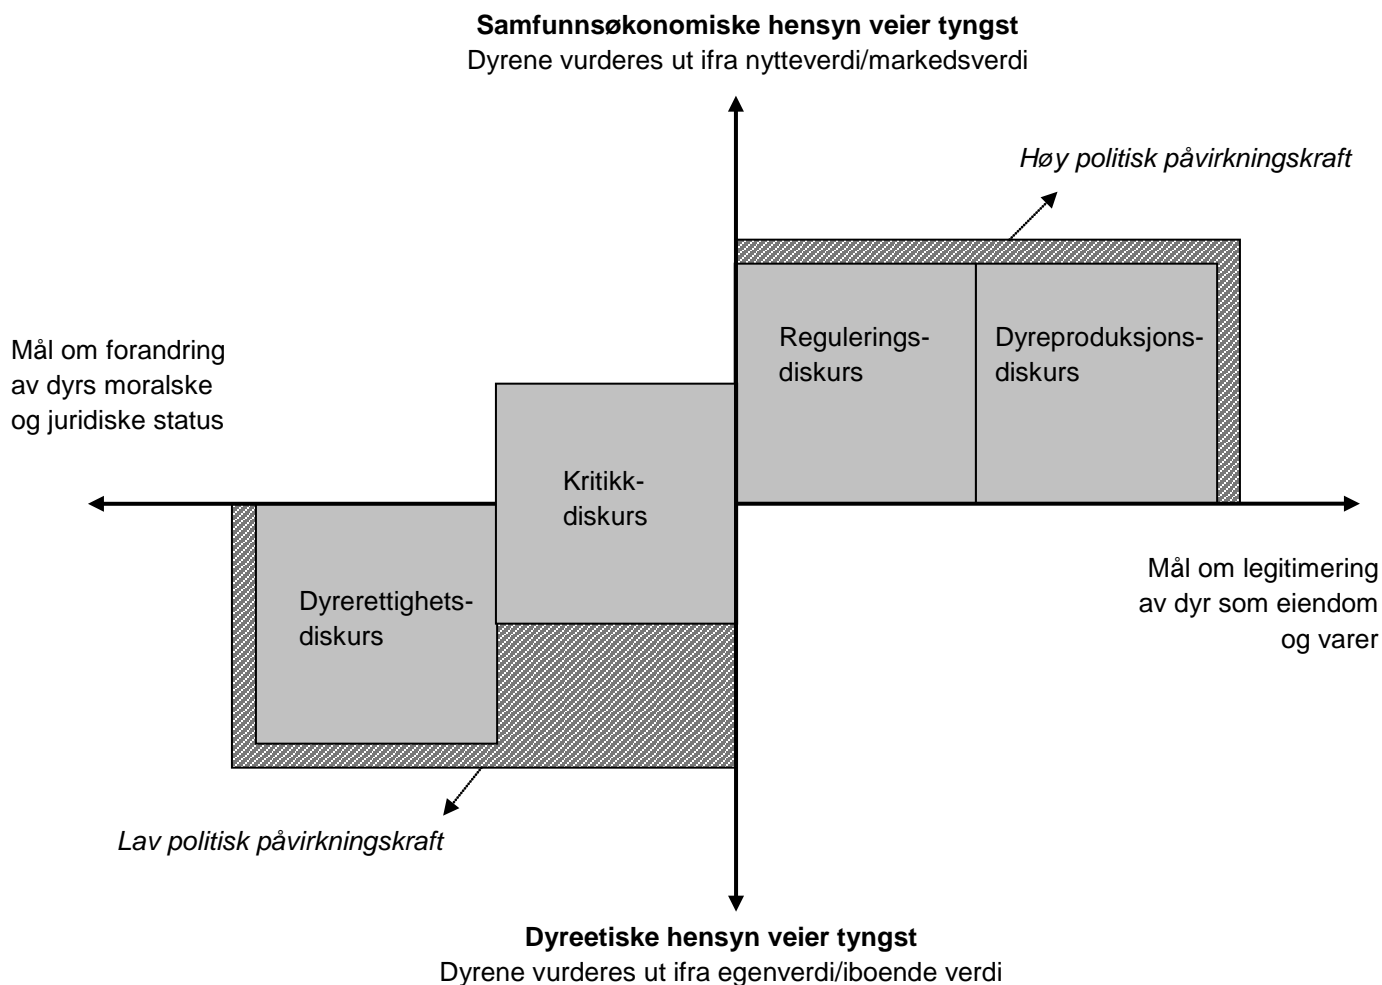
**Samfunnsøkonomiske hensyn veier tyngst**
Dyrene vurderes ut ifra nytteverdi/markedsverdi

*Høy politisk påvirkningskraft*

Mål om forandring av dyrs moralske og juridiske status

Reguleringsdiskurs

Dyreproduksjonsdiskurs

Kritikkdiskurs

Mål om legitimering av dyr som eiendom og varer

Dyrerettighetsdiskurs

*Lav politisk påvirkningskraft*

**Dyreetiske hensyn veier tyngst**
Dyrene vurderes ut ifra egenverdi/iboende verdi